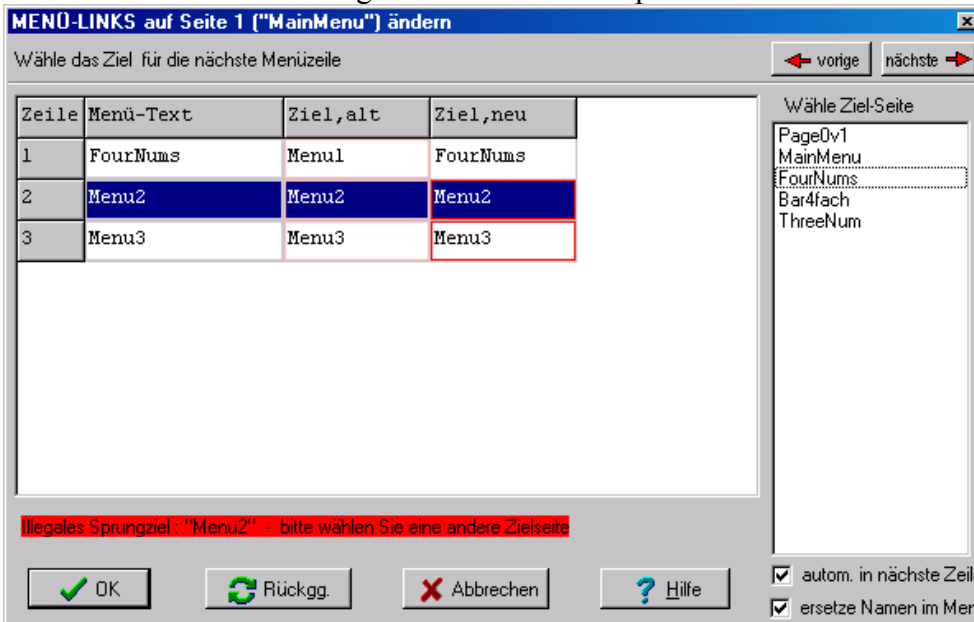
MENÜ-LINKS auf Seite 1 ("MainMenu") ändern

Wähle das Ziel für die nächste Menüzeile

vorige

nächste

| Zeile | Menü-Text | Ziel,alt | Ziel,neu |
|---|---|---|---|
| 1 | FourNums | Menu1 | FourNums |
| 2 | Menu2 | Menu2 | Menu2 |
| 3 | Menu3 | Menu3 | Menu3 |

Wähle Ziel-Seite

Page0v1
MainMenu
FourNums
Bar4fach
ThreeNum

Illegales Sprungziel : "Menu2" - bitte wählen Sie eine andere Zielseite

OK

Rückgg.

Abbrechen

Hilfe

autom. in nächste Zeil

ersetze Namen im Mer